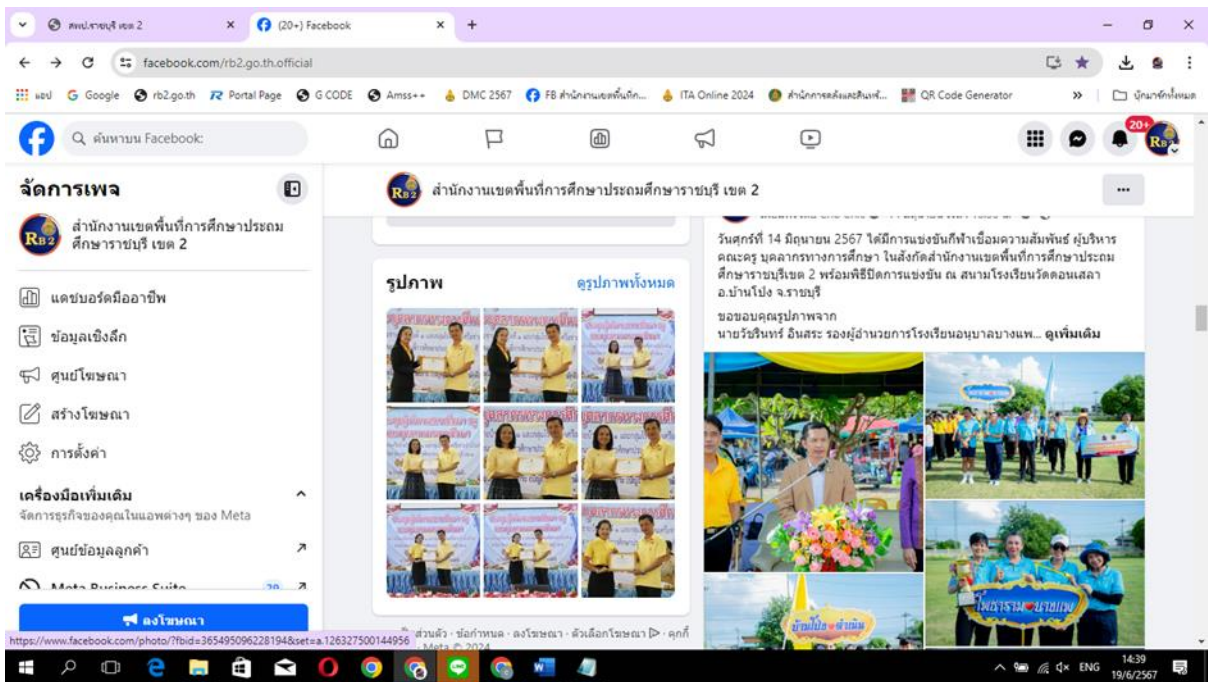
สพป.ราชบุรี เขต 2
(20+) Facebook
facebook.com/rb2.go.th.official
แอป Google rb2.go.th Portal Page G CODE Amss++ DMC 2567 FB สำนักงานเขตพื้นที่ก... ITA Online 2024 สำนักการคลังและสินทรั... QR Code Generator
บุ๊กมาร์กทั้งหมด
ค้นหาบน Facebook
20+
จัดการเพจ
สำนักงานเขตพื้นที่การศึกษาประถมศึกษาราชบุรี เขต 2
แดชบอร์ดมืออาชีพ
ข้อมูลเชิงลึก
ศูนย์โฆษณา
สร้างโฆษณา
การตั้งค่า
เครื่องมือเพิ่มเติม
จัดการธุรกิจของคุณในแอพต่างๆ ของ Meta
ศูนย์ข้อมูลลูกค้า
Meta Business Suite
ลงโฆษณา
สำนักงานเขตพื้นที่การศึกษาประถมศึกษาราชบุรี เขต 2
รูปภาพ
ดูรูปภาพทั้งหมด
วันศุกร์ที่ 14 มิถุนายน 2567 ได้มีการแข่งขันกีฬาเชื่อมความสัมพันธ์ ผู้บริหาร คณะครู บุคลากรทางการศึกษา ในสังกัดสำนักงานเขตพื้นที่การศึกษาประถมศึกษาราชบุรีเขต 2 พร้อมพิธีปิดการแข่งขัน ณ สนามโรงเรียนวัดดอนเสลา อ.บ้านโป่ง จ.ราชบุรี
ขอบอบคุณรูปภาพจาก
นายวัชรินทร์ อินสระ รองผู้อำนวยการโรงเรียนอนุบาลบางแพ... ดูเพิ่มเติม
ส่วนตัว · ข้อกำหนด · ลงโฆษณา · ตัวเลือกโฆษณา · คุกกี้
Meta © 2024
https://www.facebook.com/photo/?fbid=365495096228194&set=a.126327500144956
ENG 14:39 19/6/2567